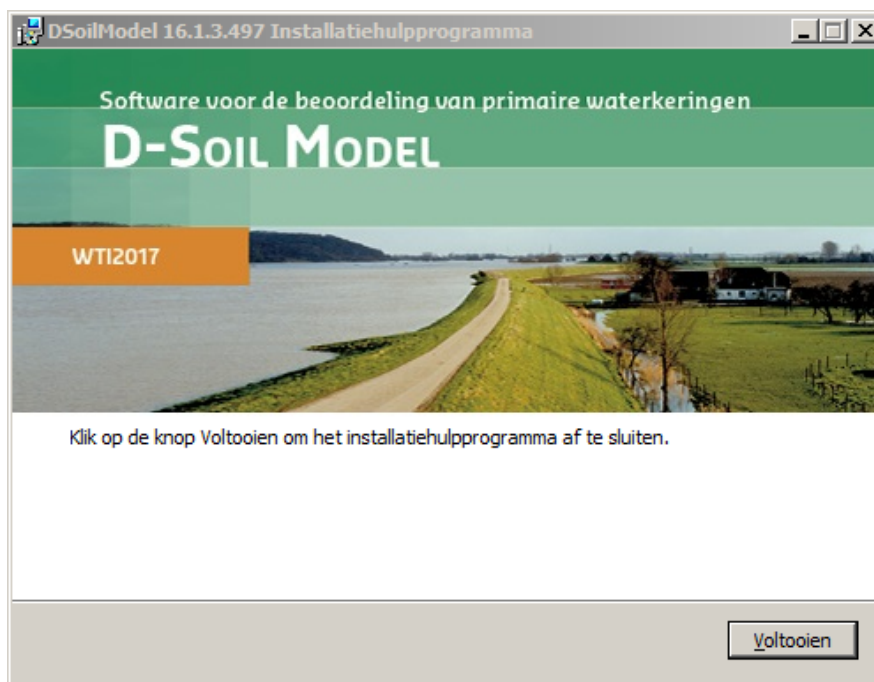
DSoilModel 16.1.3.497 Installatiehulpprogramma

Software voor de beoordeling van primaire waterkeringen

D-SOIL MODEL

WTI2017

Klik op de knop Voltooien om het installatiehulpprogramma af te sluiten.

Voltooien